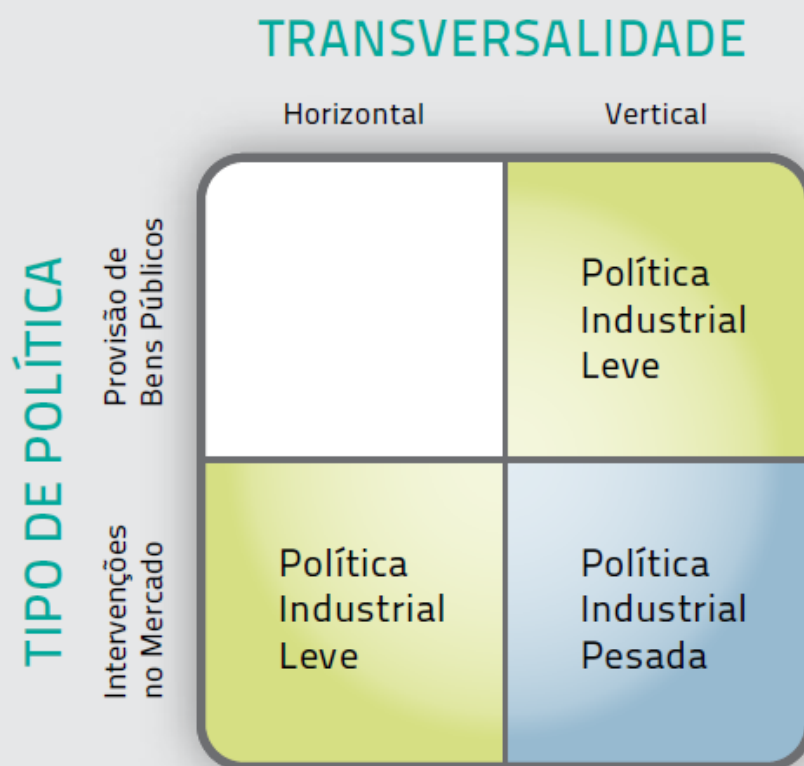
TRANSVERSALIDADE

Horizontal

Vertical

TIPO DE POLÍTICA

Provisão de Bens Públicos

Intervenções no Mercado

| | Horizontal | Vertical |
|---|---|---|
| Provisão de Bens Públicos | | Política Industrial Leve |
| Intervenções no Mercado | Política Industrial Leve | Política Industrial Pesada |